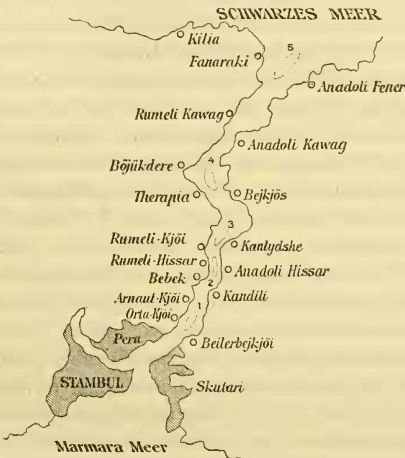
SCHWARZES MEER
Kilia
Fanaraki
5
Anadoli Fener
Rumeli Kawag
Anadoli Kawag
4
Böjükdere
Therapia
Bejkjös
3
Rumeli-Kjöi
Kanlydshe
Rumeli-Hissar
Bebek
2
Anadoli Hissar
Arnaut-Kjöi
1
Kandili
Orta-Kjöi
Pera
Beilerbejkjöi
STAMBUL
Skutari
Marmara Meer